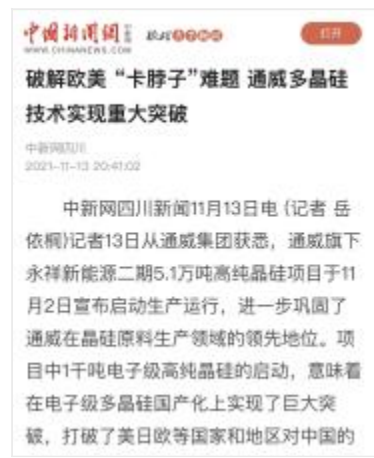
中国新闻网
WWW.CHINANEWS.COM
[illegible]
打开

破解欧美“卡脖子”难题 通威多晶硅技术实现重大突破

中新网四川
2021-11-13 20:41:02

中新网四川新闻11月13日电（记者 岳依桐）记者13日从通威集团获悉，通威旗下永祥新能源二期5.1万吨高纯晶硅项目于11月2日宣布启动生产运行，进一步巩固了通威在晶硅原料生产领域的领先地位。项目中1千吨电子级高纯晶硅的启动，意味着在电子级多晶硅国产化上实现了巨大突破，打破了美日欧等国家和地区对中国的